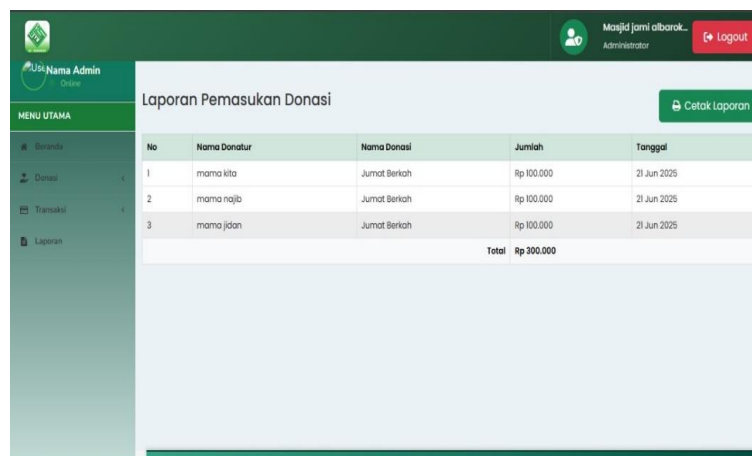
Masjid jami albarok...
Administrator
Logout

Usi Nama Admin
Online

MENU UTAMA
Beranda
Donasi
Transaksi
Laporan

Laporan Pemasukan Donasi

Cetak Laporan

| No | Nama Donatur | Nama Donasi | Jumlah | Tanggal |
|---|---|---|---|---|
| 1 | mama kita | Jumat Berkah | Rp 100.000 | 21 Jun 2025 |
| 2 | mama najib | Jumat Berkah | Rp 100.000 | 21 Jun 2025 |
| 3 | mama jidan | Jumat Berkah | Rp 100.000 | 21 Jun 2025 |
| | | Total | Rp 300.000 | |